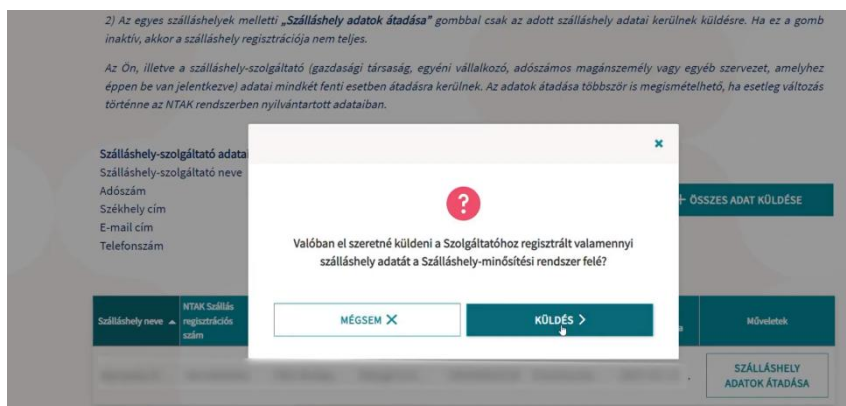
2) Az egyes szálláshelyek melletti „Szálláshely adatok átadása" gombbal csak az adott szálláshely adatai kerülnek küldésre. Ha ez a gomb inaktív, akkor a szálláshely regisztrációja nem teljes.

Az Ön, illetve a szálláshely-szolgáltató (gazdasági társaság, egyéni vállalkozó, adószámos magánszemély vagy egyéb szervezet, amelyhez éppen be van jelentkezve) adatai mindkét fenti esetben átadásra kerülnek. Az adatok átadása többször is megismételhető, ha esetleg változás történne az NTAK rendszerben nyilvántartott adataiban.

Szálláshely-szolgáltató adata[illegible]
Szálláshely-szolgáltató neve
Adószám
Székhely cím
E-mail cím
Telefonszám

+ ÖSSZES ADAT KÜLDÉSE

×

?

Valóban el szeretné küldeni a Szolgáltatóhoz regisztrált valamennyi szálláshely adatát a Szálláshely-minősítési rendszer felé?

MÉGSEM ×

KÜLDÉS >

| Szálláshely neve ▲ | NTAK Szállás regisztrációs szám | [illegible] | Műveletek |
|---|---|---|---|
| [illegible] | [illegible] | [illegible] | SZÁLLÁSHELY ADATOK ÁTADÁSA |